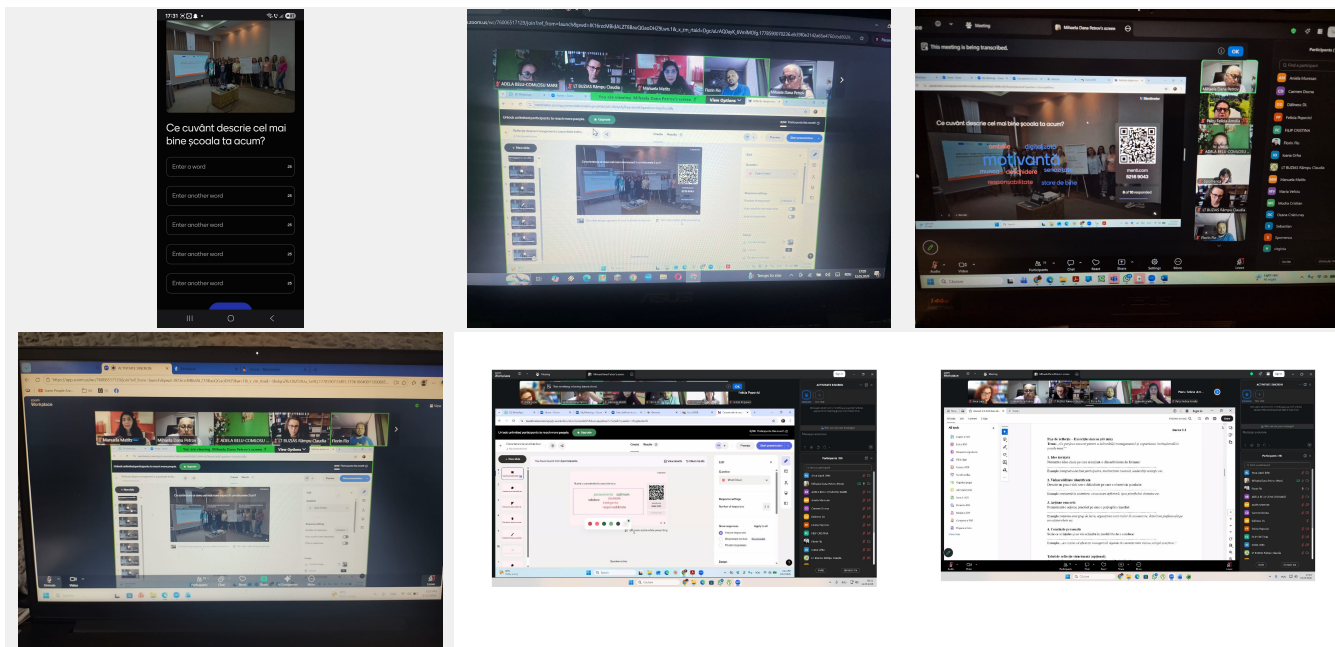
17:31

Ce cuvânt descrie cel mai bine școala ta acum?

Enter a word 25

Enter another word 25

Enter another word 25

Enter another word 25

Enter another word 25

ADELA BELU-COMOȘU MARIA
LT BUZIAS Râmpu Claudia
Mihaela Matiș
Florin Flo
Mihaela Dana Petrovi

View Options

This meeting is being transcribed.

OK

Ce cuvânt descrie cel mai bine școala ta acum?

motivantă

digitalizată

creativă

responsabilitate

stare de bine

menti.com

Mihaela Dana Petrovi
Felicia Popescu
ADELA BELU-COMOȘU
LT BUZIAS Râmpu Claudia
Florin Flo

Participants

Manuela Matiș
Mihaela Dana Petrovi
ADELA BELU-COMOȘU
LT BUZIAS Râmpu Claudia
Florin Flo

View Options

Activitati digitale

Fișă de reflecție